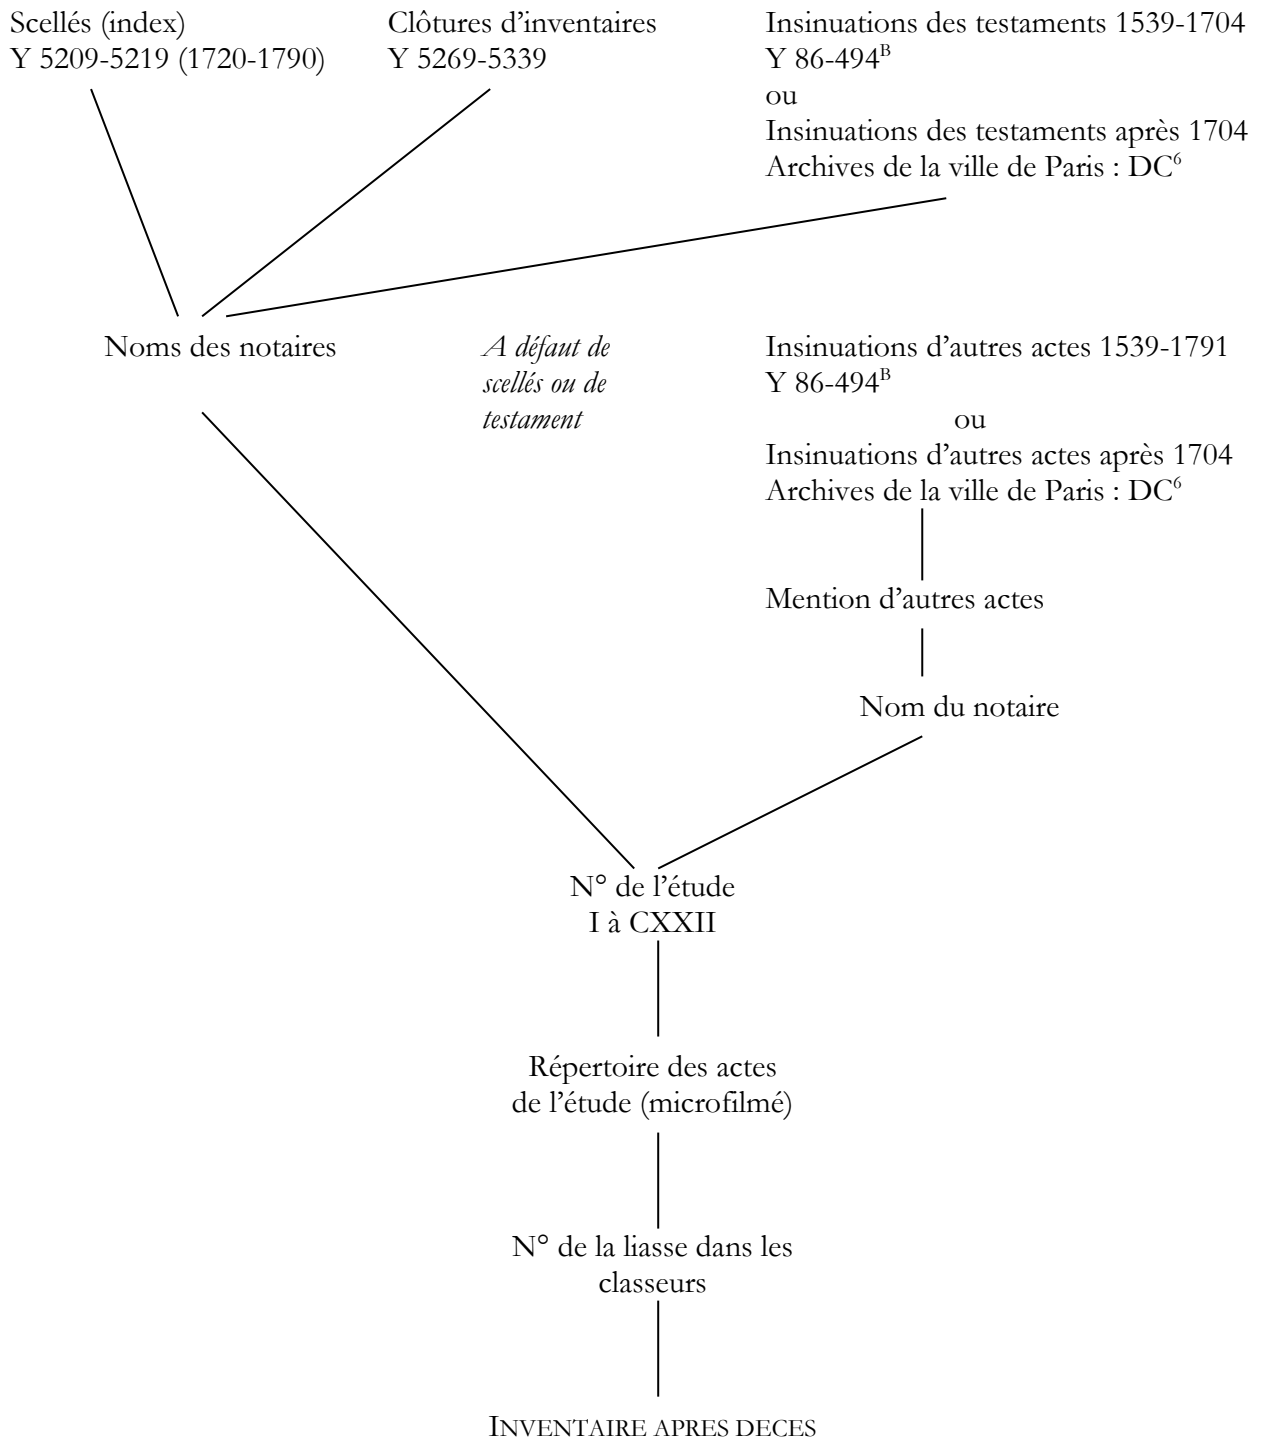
Scellés (index)
Y 5209-5219 (1720-1790)

Clôtures d'inventaires
Y 5269-5339

Insinuations des testaments 1539-1704
Y 86-494$^{B}$
ou
Insinuations des testaments après 1704
Archives de la ville de Paris : DC$^{6}$

Noms des notaires

*A défaut de scellés ou de testament*

Insinuations d'autres actes 1539-1791
Y 86-494$^{B}$
ou
Insinuations d'autres actes après 1704
Archives de la ville de Paris : DC$^{6}$

Mention d'autres actes

Nom du notaire

N° de l'étude
I à CXXII

Répertoire des actes
de l'étude (microfilmé)

N° de la liasse dans les
classeurs

INVENTAIRE APRES DECES